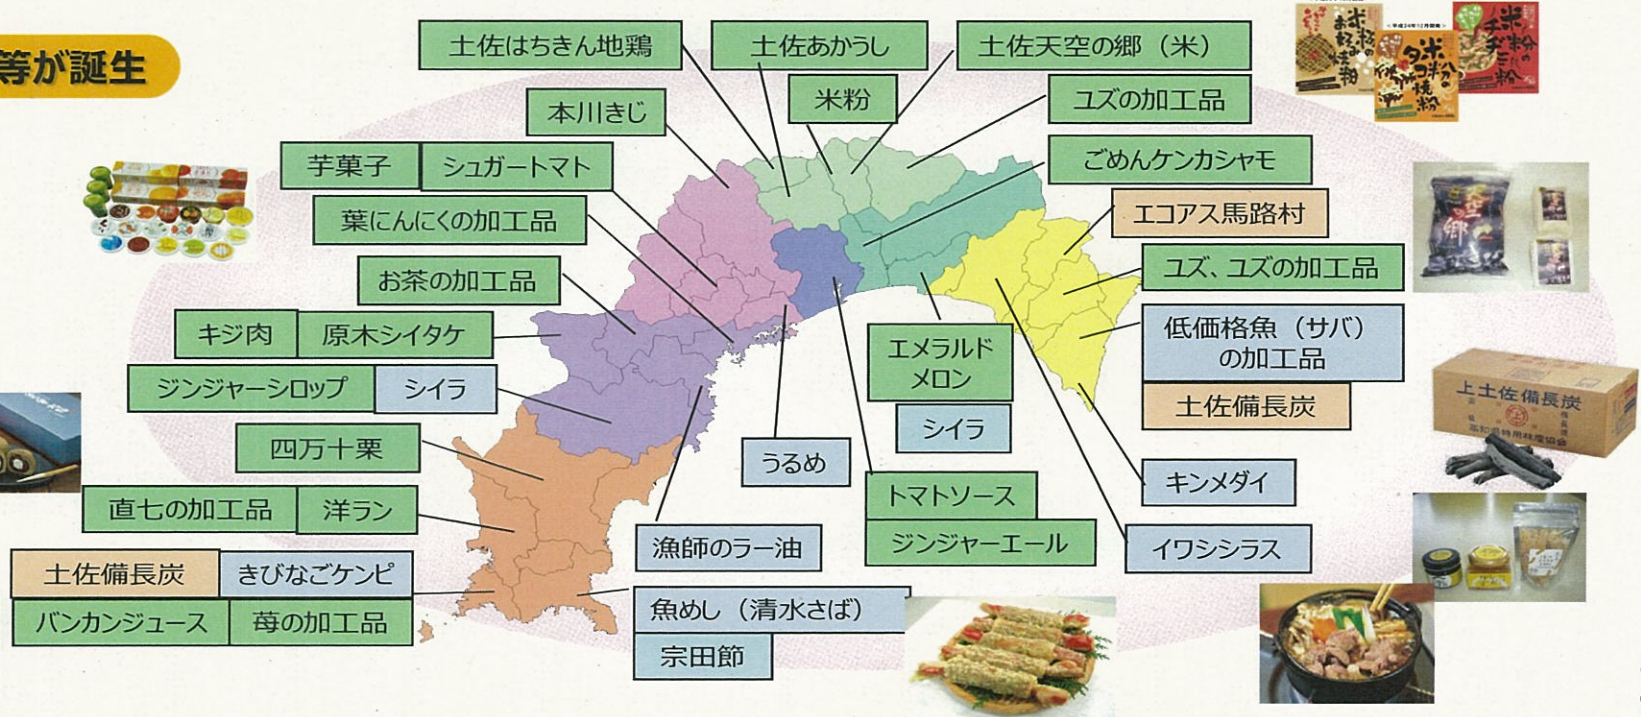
等が誕生

土佐はちきん地鶏
土佐あかうし
土佐天空の郷（米）
米粉
ユズの加工品
本川きじ
ごめんケンカシャモ
芋菓子
シュガートマト
エコアス馬路村
葉にんにくの加工品
ユズ、ユズの加工品
お茶の加工品
キジ肉
原木シイタケ
低価格魚（サバ）の加工品
エメラルドメロン
ジンジャーシロップ
シイラ
土佐備長炭
シイラ
四万十栗
うるめ
キンメダイ
トマトソース
直七の加工品
洋ラン
ジンジャーエール
イワシシラス
漁師のラー油
土佐備長炭
きびなごケンピ
魚めし（清水さば）
バンカンジュース
苺の加工品
宗田節

米粉のお好み焼粉
タコ焼粉
米粉のチヂミ粉
土佐備長炭